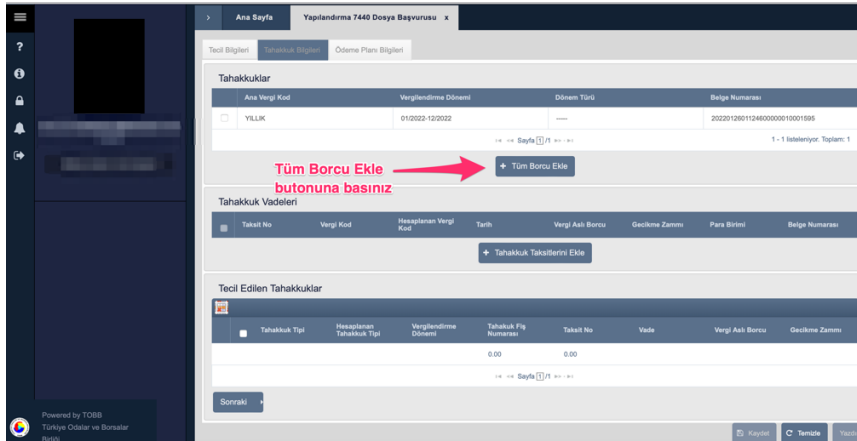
Ana Sayfa | Yapılandırma 7440 Dosya Başvurusu x

Tecil Bilgileri | Tahakkuk Bilgileri | Ödeme Planı Bilgileri

Tahakkuklar

| | Ana Vergi Kod | Vergilendirme Dönemi | Dönem Türü | Belge Numarası |
|---|---|---|---|---|
| | YILLIK | 01/2022-12/2022 | ---- | 2022012601124600000010001595 |

Sayfa 1 /1

1 - 1 listeleniyor. Toplam: 1

Tüm Borcu Ekle butonuna basınız

+ Tüm Borcu Ekle

Tahakkuk Vadeleri

| | Taksit No | Vergi Kod | Hesaplanan Vergi Kod | Tarih | Vergi Aslı Borcu | Gecikme Zammı | Para Birimi | Belge Numarası |
|---|---|---|---|---|---|---|---|---|

+ Tahakkuk Taksitlerini Ekle

Tecil Edilen Tahakkuklar

| | Tahakkuk Tipi | Hesaplanan Tahakkuk Tipi | Vergilendirme Dönemi | Tahakkuk Fiş Numarası | Taksit No | Vade | Vergi Aslı Borcu | Gecikme Zammı |
|---|---|---|---|---|---|---|---|---|
| | | | | 0.00 | 0.00 | | | |

Sayfa 1 /1

Sonraki

Powered by TOBB Türkiye Odalar ve Borsalar Birliği

Kaydet | Temizle | Yapı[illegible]